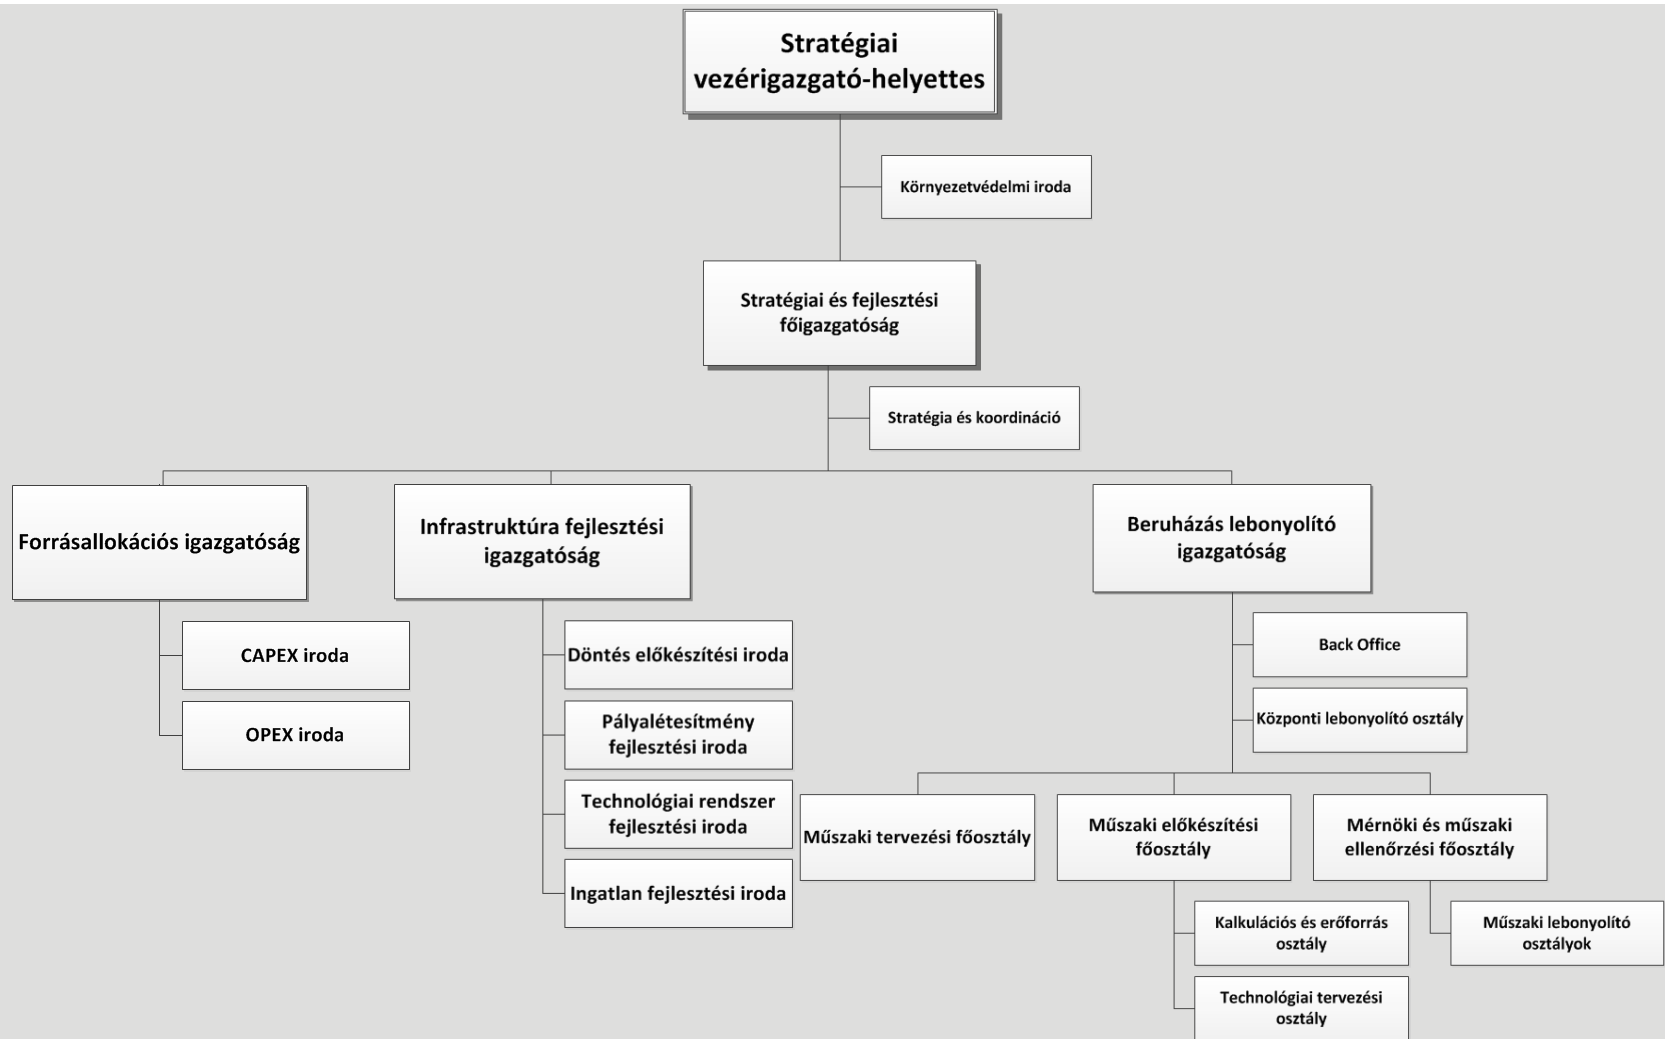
Stratégiai vezérigazgató-helyettes

Környezetvédelmi iroda

Stratégiai és fejlesztési főigazgatóság

Stratégia és koordináció

Forrásallokációs igazgatóság

CAPEX iroda

OPEX iroda

Infrastruktúra fejlesztési igazgatóság

Döntés előkészítési iroda

Pályalétesítmény fejlesztési iroda

Technológiai rendszer fejlesztési iroda

Ingatlan fejlesztési iroda

Beruházás lebonyolító igazgatóság

Back Office

Központi lebonyolító osztály

Műszaki tervezési főosztály

Műszaki előkészítési főosztály

Kalkulációs és erőforrás osztály

Technológiai tervezési osztály

Mérnöki és műszaki ellenőrzési főosztály

Műszaki lebonyolító osztályok